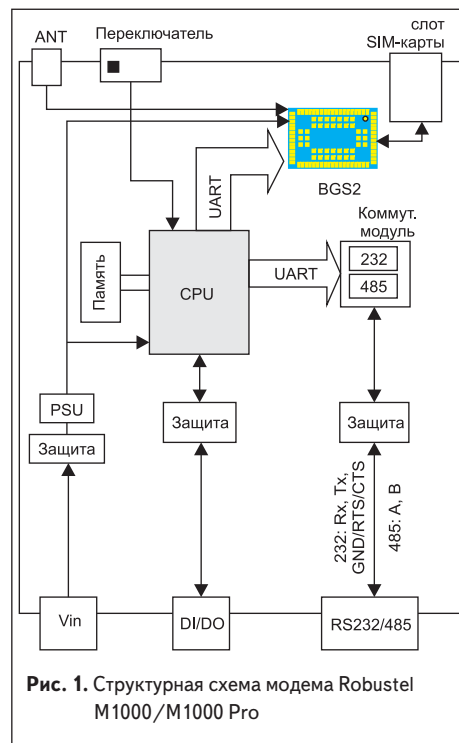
ANT

Переключатель

слот SIM-карты

BGS2

UART

Коммут. модуль

Память

CPU

UART

232

485

PSU

Защита

Защита

Защита

232: Rx, Tx, GND/RTS/CTS

485: A, B

Vin

DI/DO

RS232/485

Рис. 1. Структурная схема модема Robustel M1000/M1000 Pro